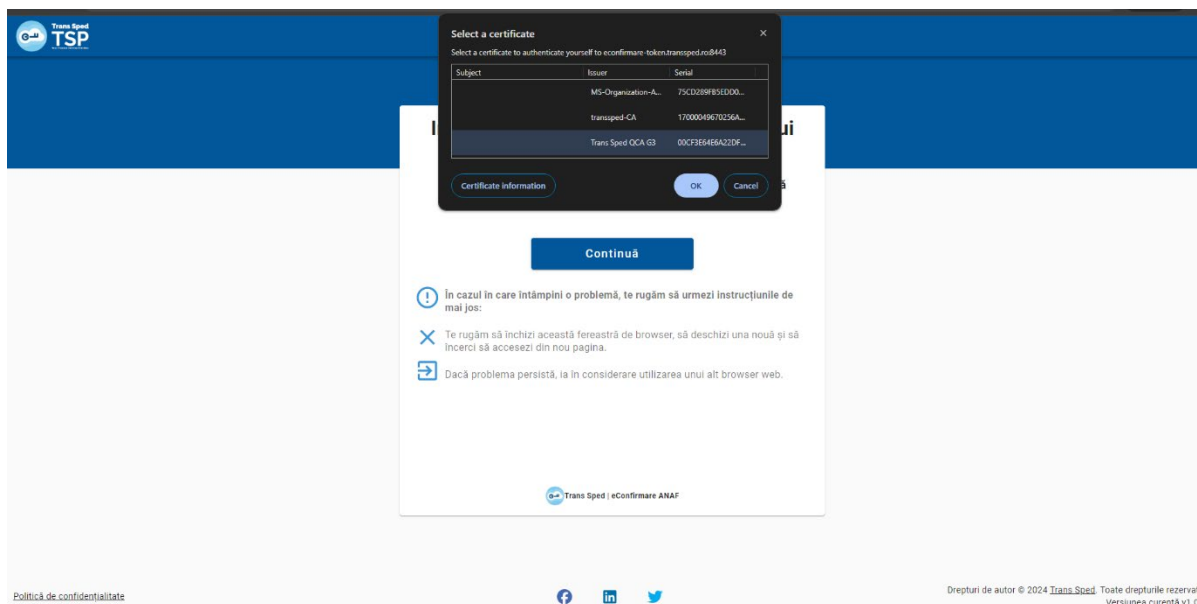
Trans Sped
TSP

Select a certificate
Select a certificate to authenticate yourself to econfirmare-token.transsped.ro:8443

| Subject | Issuer | Serial |
|---|---|---|
| | MS-Organization-A... | 75CD289FB5EDD0... |
| | transsped-CA | 17000049670256A... |
| | Trans Sped QCA G3 | 00CF3E64E6A22DF... |

Certificate information
OK
Cancel

I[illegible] ui

ă

Continuă

În cazul în care întâmpini o problemă, te rugăm să urmezi instrucțiunile de mai jos:

Te rugăm să închizi această fereastră de browser, să deschizi una nouă și să încerci să accesezi din nou pagina.

Dacă problema persistă, ia în considerare utilizarea unui alt browser web.

Trans Sped | eConfirmare ANAF

Politică de confidențialitate

Drepturi de autor © 2024 Trans Sped. Toate drepturile rezerva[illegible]
Versiunea curentă v1.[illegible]